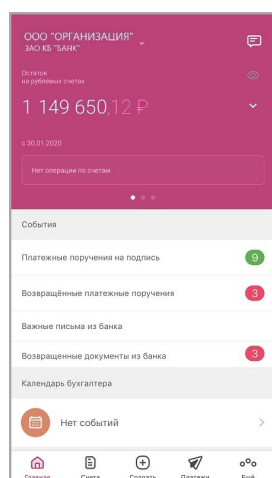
ООО "ОРГАНИЗАЦИЯ"
ЗАО КБ "БАНК"

Остаток
на рублевых счетах

1 149 650,12 ₽

с 30.01.2020

Нет операции по счетам

События

Платежные поручения на подпись 9

Возвращённые платежные поручения 3

Важные письма из банка

Возвращенные документы из банка 3

Календарь бухгалтера

Нет событий

Главная Счета Создать Платежи Ещё